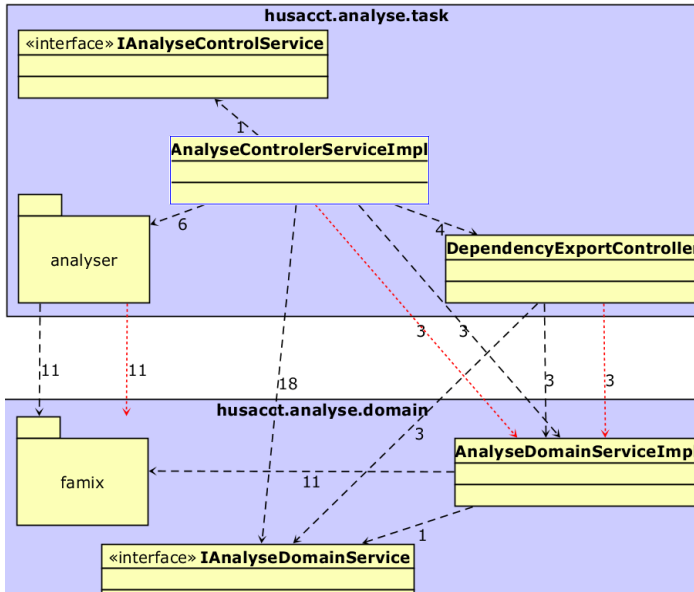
husacct.analyse.task

«interface» IAnalyseControlService

1

AnalyseControlerServiceImpl

6

4

analyser

DependencyExportController

3

3

11

11

18

3

3

husacct.analyse.domain

3

AnalyseDomainServiceImp

famix

11

1

«interface» IAnalyseDomainService